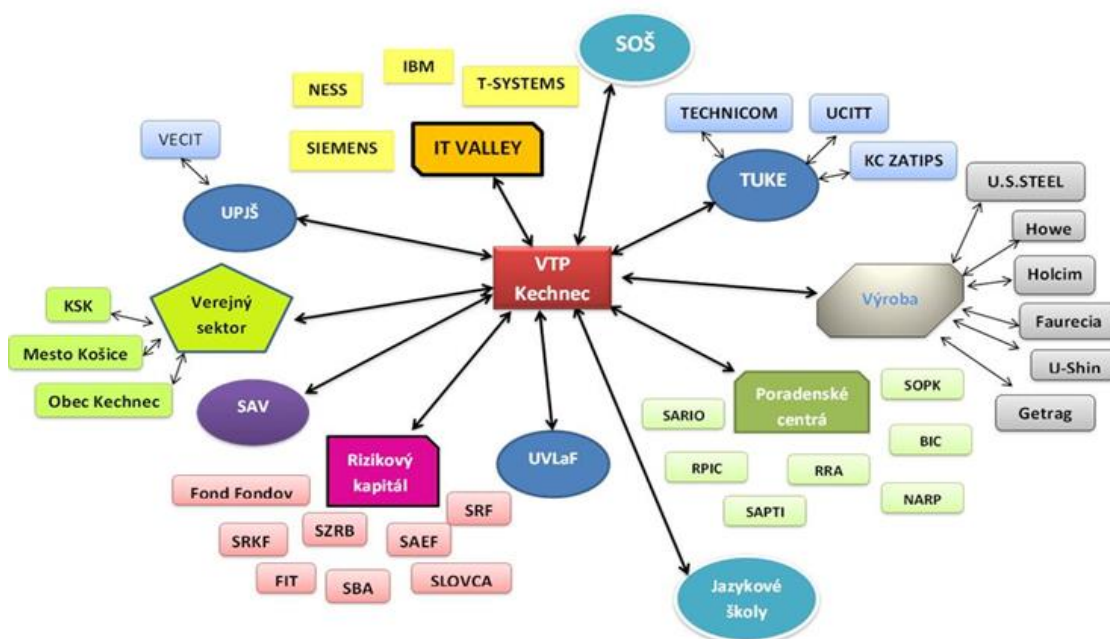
NESS

IBM

T-SYSTEMS

SOŠ

SIEMENS

IT VALLEY

VECIT

TECHNICOM

UCITT

KC ZATIPS

TUKE

UPJŠ

U.S.STEEL

Howe

VTP Kechnec

Holcim

KSK

Verejný sektor

Výroba

Faurecia

Mesto Košice

U-Shin

Obec Kechnec

SAV

SOPK

Poradenské centrá

Getrag

SARIO

BIC

Rizikový kapitál

UVLaF

RPIC

RRA

Fond Fondov

NARP

SRF

SAPTI

SRKF

SZRB

SAEF

FIT

SBA

SLOVCA

Jazykové školy